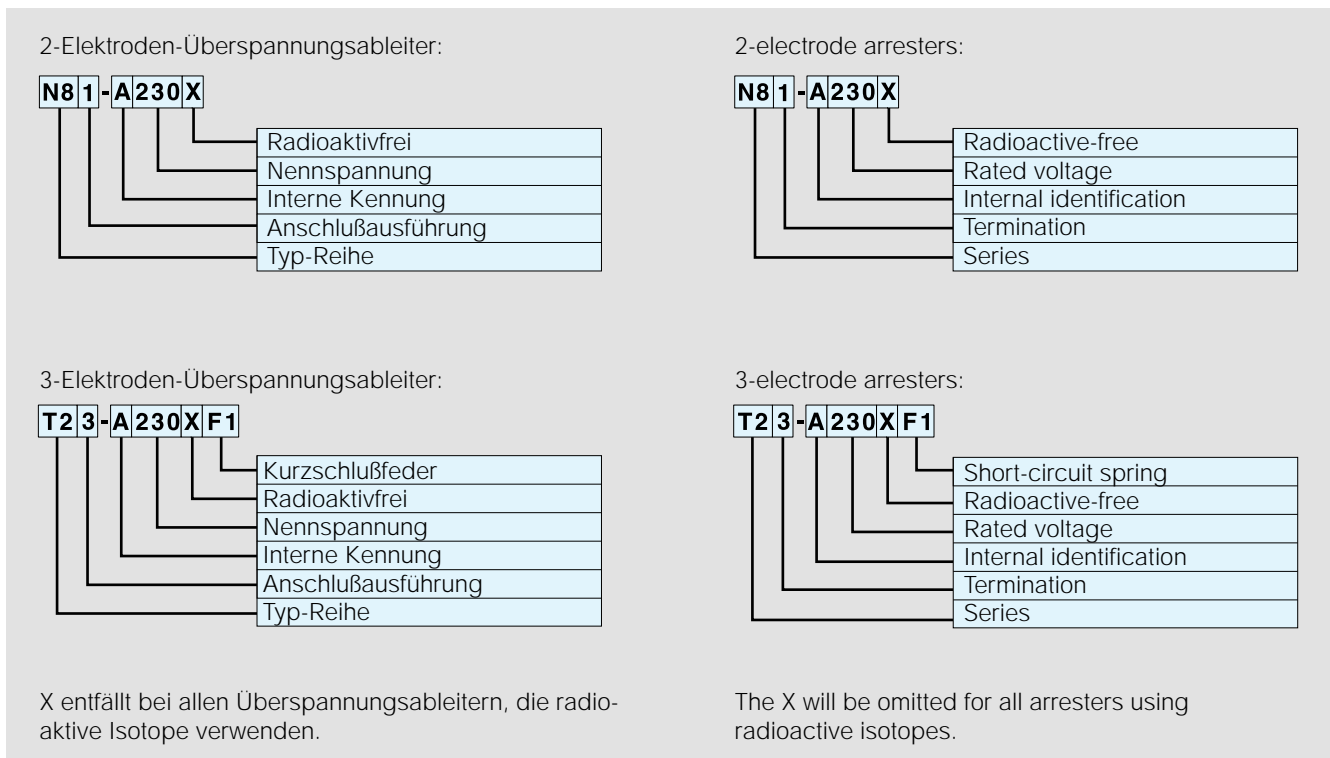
2-Elektroden-Überspannungsableiter:

N8 1 - A 230 X

Radioaktivfrei
Nennspannung
Interne Kennung
Anschlußausführung
Typ-Reihe

3-Elektroden-Überspannungsableiter:

T2 3 - A 230 X F1

Kurzschlußfeder
Radioaktivfrei
Nennspannung
Interne Kennung
Anschlußausführung
Typ-Reihe

X entfällt bei allen Überspannungsableitern, die radioaktive Isotope verwenden.

2-electrode arresters:

N8 1 - A 230 X

Radioactive-free
Rated voltage
Internal identification
Termination
Series

3-electrode arresters:

T2 3 - A 230 X F1

Short-circuit spring
Radioactive-free
Rated voltage
Internal identification
Termination
Series

The X will be omitted for all arresters using radioactive isotopes.